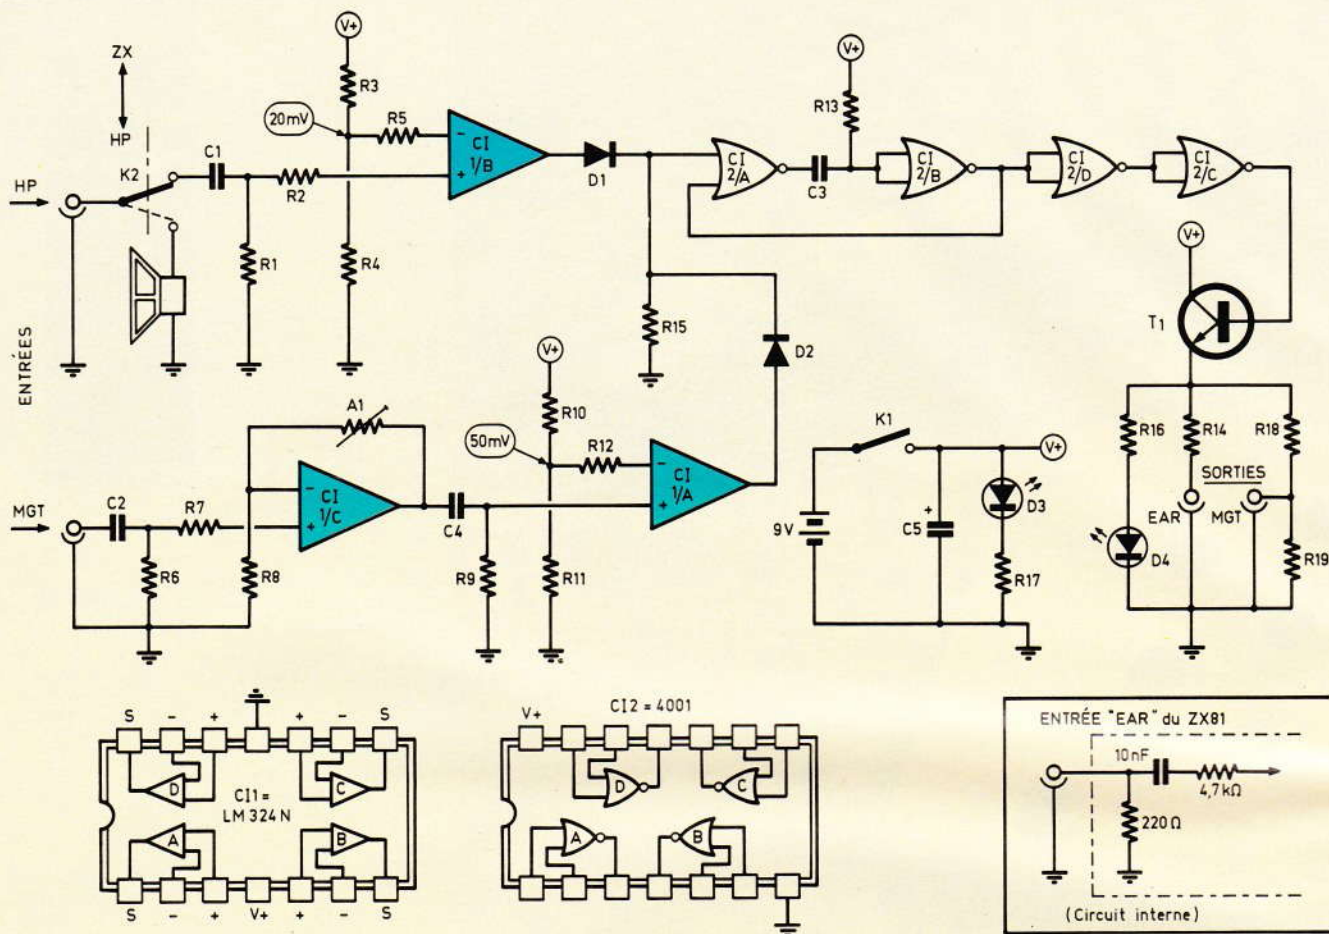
ZX
HP
V+
R3
20mV
R5
CI 1/B
D1
CI 2/A
C3
V+
R13
CI 2/B
CI 2/D
CI 2/C
HP
K2
C1
R2
R1
R4
ENTRÉES
R15
D2
V+
T1
V+
R10
50mV
R12
A1
CI 1/C
CI 1/A
K1
V+
R16
R14
R18
SORTIES
MGT
C2
R7
R6
R8
C4
R9
R11
9V
C5
D3
R17
EAR
MGT
D4
R19
S - + + - S
D C
CI1 = LM 324 N
A B
S - + V+ + - S
V+
CI2 = 4001
D C
A B
ENTRÉE "EAR" du ZX81
10nF
4,7kΩ
220Ω
(Circuit interne)